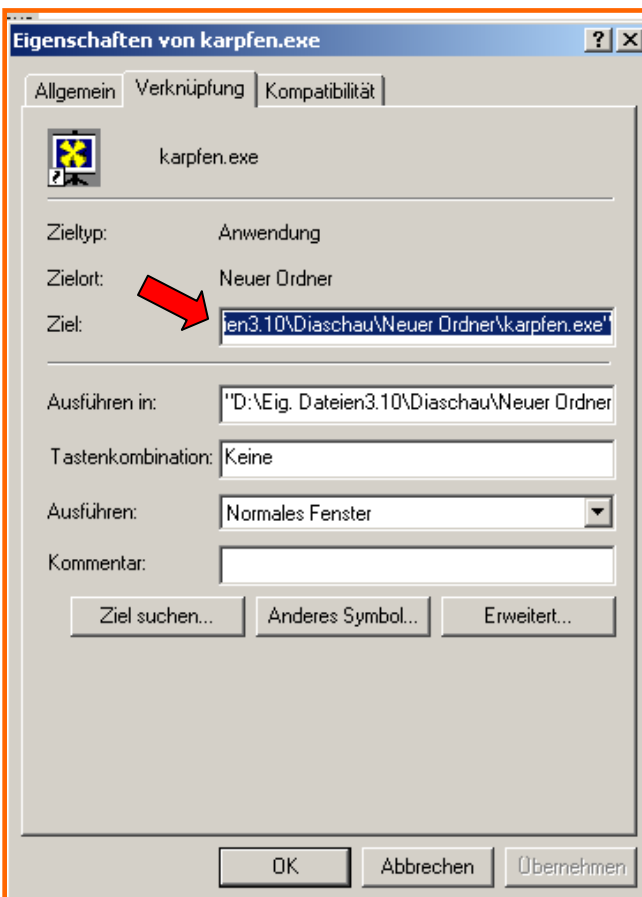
Eigenschaften von karpfen.exe

?

Allgemein | Verknüpfung | Kompatibilität

karpfen.exe

Zieltyp: Anwendung

Zielort: Neuer Ordner

Ziel: ien3.10\Diaschau\Neuer Ordner\karpfen.exe"

Ausführen in: "D:\Eig. Dateien3.10\Diaschau\Neuer Ordner

Tastenkombination: Keine

Ausführen: Normales Fenster

Kommentar:

Ziel suchen... | Anderes Symbol... | Erweitert...

OK | Abbrechen | Übernehmen